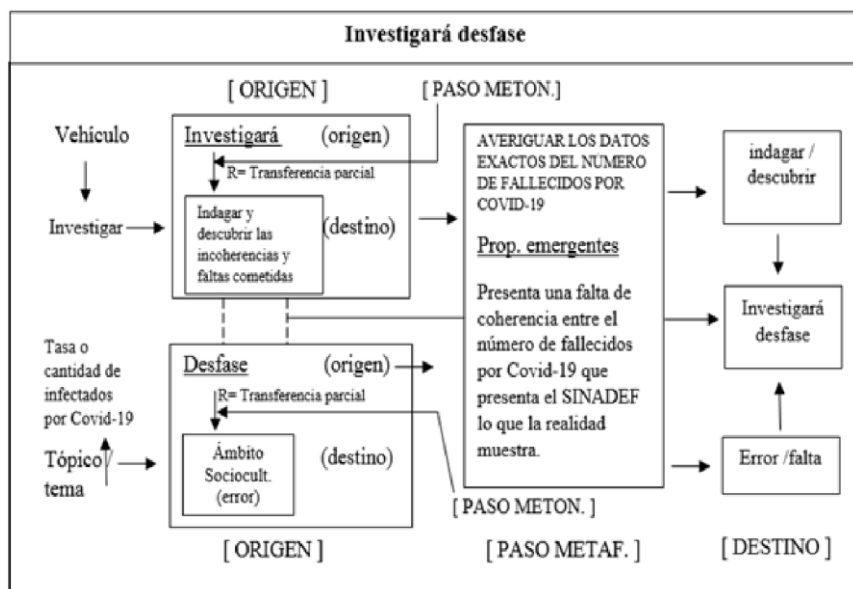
Investigará desfase

[ ORIGEN ]

[ PASO METON.]

Vehículo

Investigar

Investigará (origen)

R= Transferencia parcial

Indagar y descubrir las incoherencias y faltas cometidas

(destino)

AVERIGUAR LOS DATOS EXACTOS DEL NUMERO DE FALLECIDOS POR COVID-19

Prop. emergentes

Presenta una falta de coherencia entre el número de fallecidos por Covid-19 que presenta el SINADEF lo que la realidad muestra.

indagar / descubrir

Investigará desfase

Error /falta

Tasa o cantidad de infectados por Covid-19

Tópico / tema

Desfase (origen)

R= Transferencia parcial

Ámbito Sociocult. (error)

(destino)

[ PASO METON. ]

[ ORIGEN ]

[ PASO METAF. ]

[ DESTINO ]